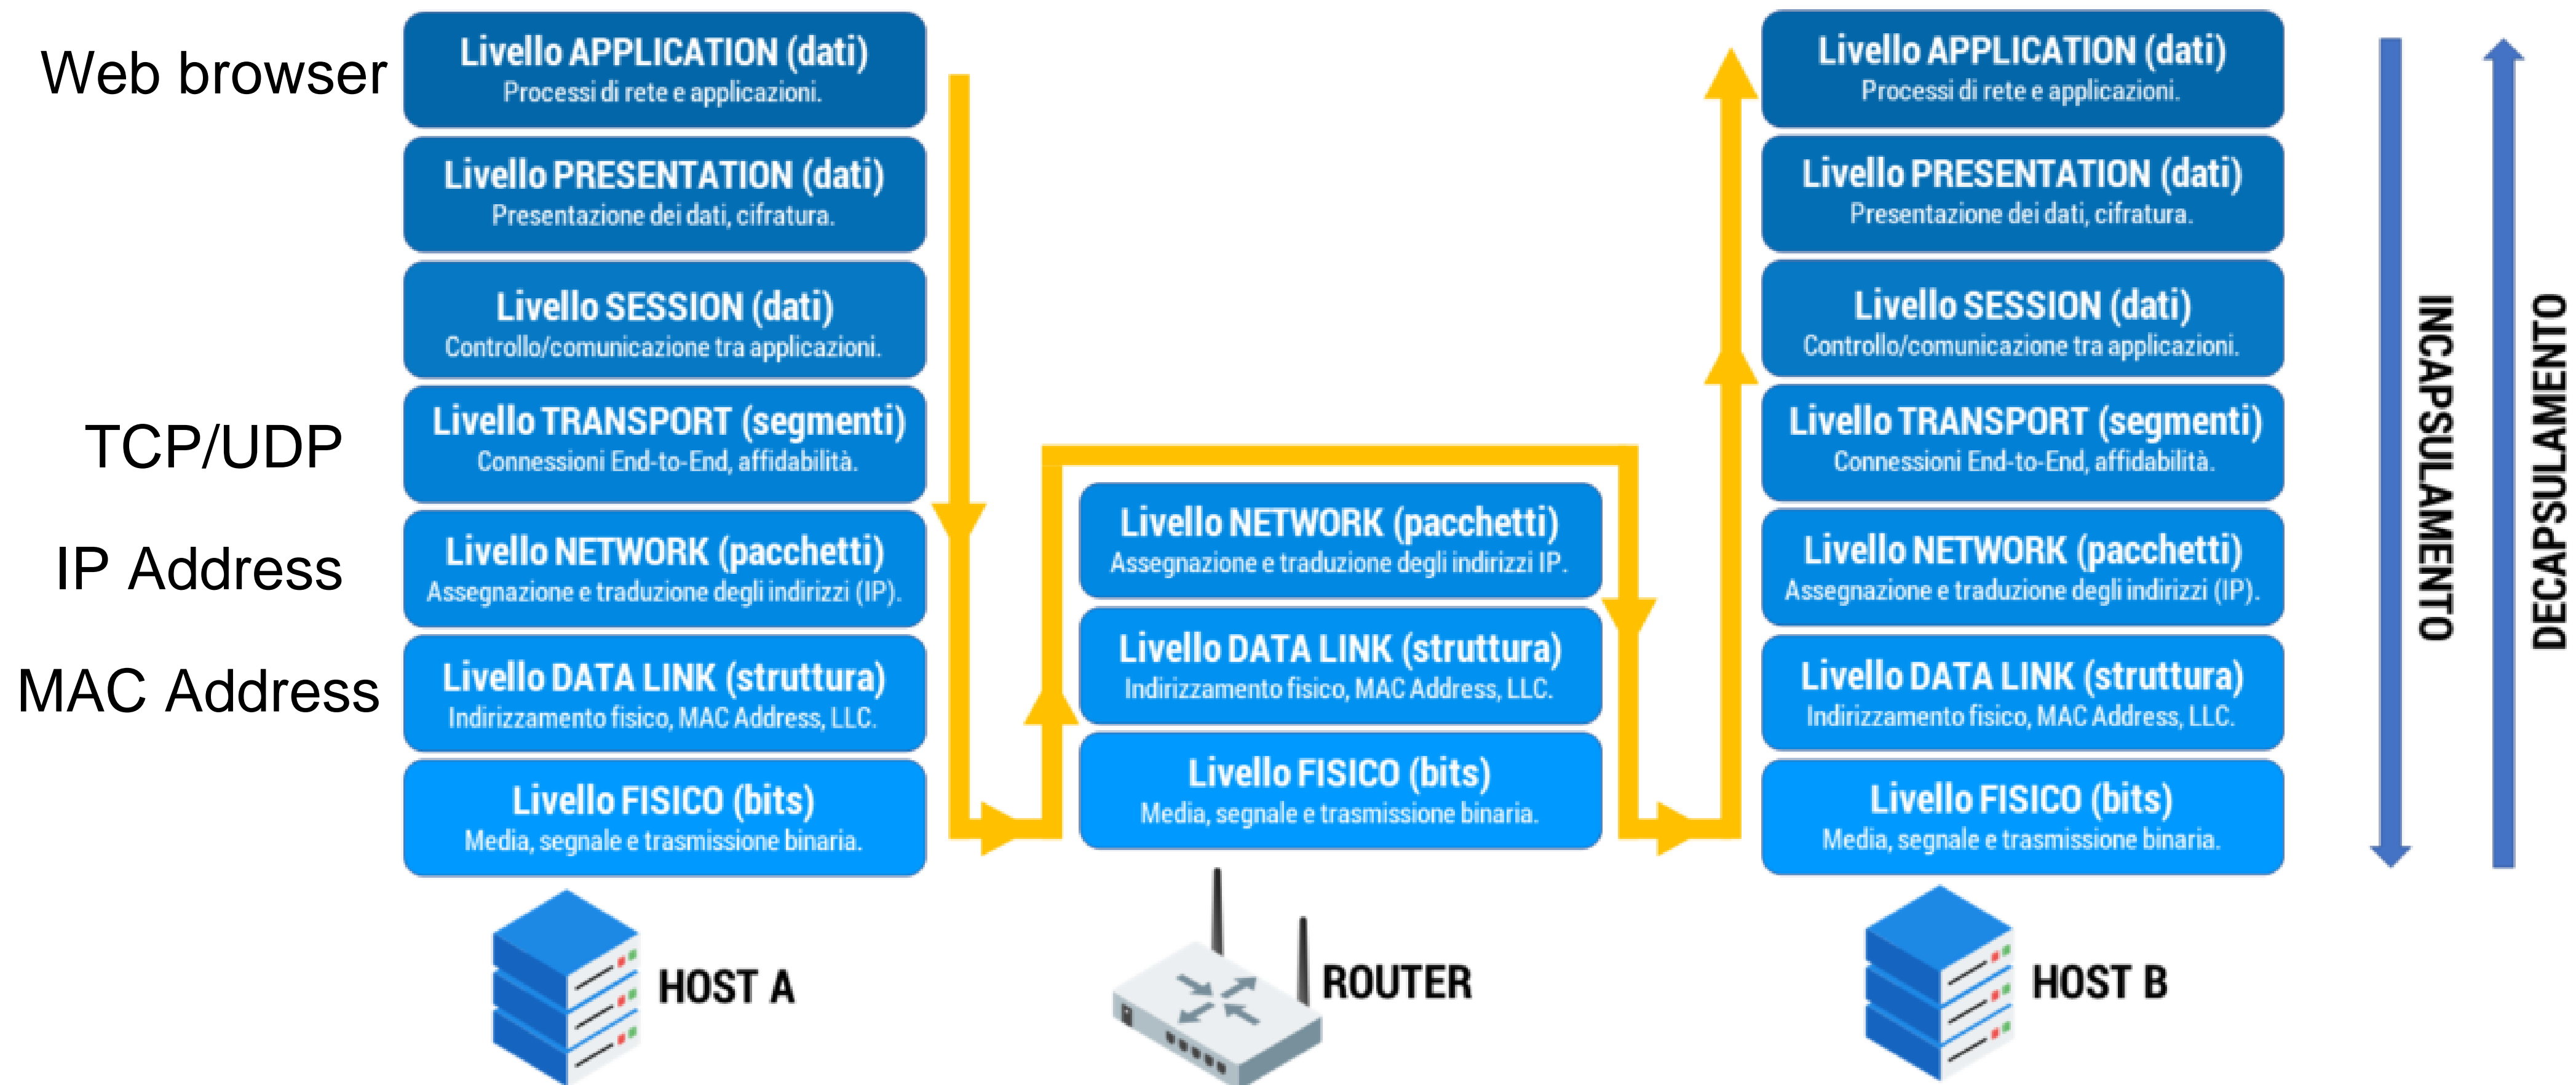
Web browser

Livello APPLICATION (dati)
Processi di rete e applicazioni.

Livello PRESENTATION (dati)
Presentazione dei dati, cifratura.

Livello SESSION (dati)
Controllo/comunicazione tra applicazioni.

TCP/UDP

Livello TRANSPORT (segmenti)
Connessioni End-to-End, affidabilità.

IP Address

Livello NETWORK (pacchetti)
Assegnazione e traduzione degli indirizzi (IP).

MAC Address

Livello DATA LINK (struttura)
Indirizzamento fisico, MAC Address, LLC.

Livello FISICO (bits)
Media, segnale e trasmissione binaria.

HOST A

Livello NETWORK (pacchetti)
Assegnazione e traduzione degli indirizzi IP.

Livello DATA LINK (struttura)
Indirizzamento fisico, MAC Address, LLC.

Livello FISICO (bits)
Media, segnale e trasmissione binaria.

ROUTER

Livello APPLICATION (dati)
Processi di rete e applicazioni.

Livello PRESENTATION (dati)
Presentazione dei dati, cifratura.

Livello SESSION (dati)
Controllo/comunicazione tra applicazioni.

Livello TRANSPORT (segmenti)
Connessioni End-to-End, affidabilità.

Livello NETWORK (pacchetti)
Assegnazione e traduzione degli indirizzi (IP).

Livello DATA LINK (struttura)
Indirizzamento fisico, MAC Address, LLC.

Livello FISICO (bits)
Media, segnale e trasmissione binaria.

HOST B

INCAPSULAMENTO

DECAPSULAMENTO